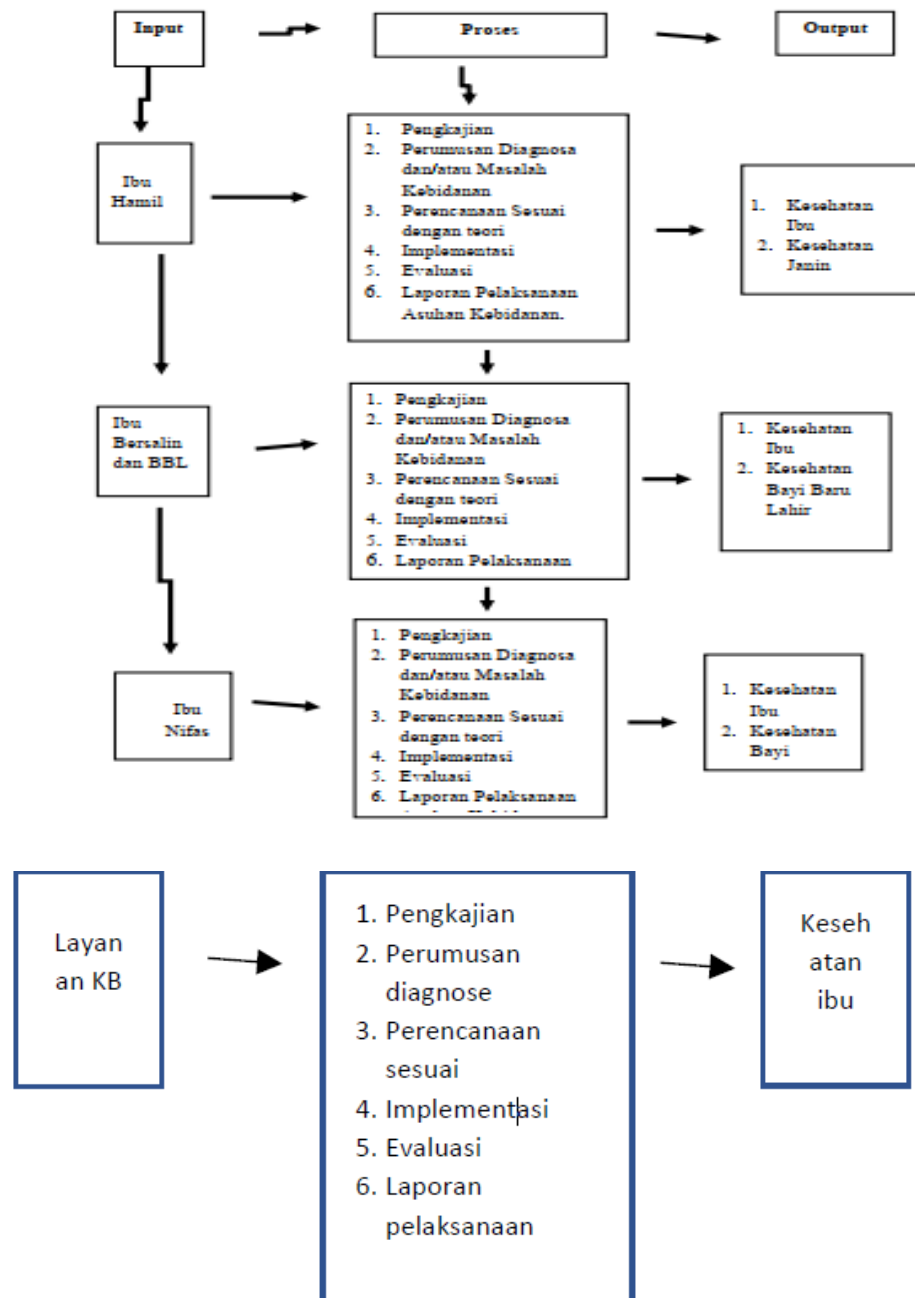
Input

Proses

Output

Ibu Hamil

1. Pengkajian
2. Perumusan Diagnosa dan/atau Masalah Kebidanan
3. Perencanaan Sesuai dengan teori
4. Implementasi
5. Evaluasi
6. Laporan Pelaksanaan Asuhan Kebidanan.

1. Kesehatan Ibu
2. Kesehatan Janin

Ibu Bersalin dan BBL

1. Pengkajian
2. Perumusan Diagnosa dan/atau Masalah Kebidanan
3. Perencanaan Sesuai dengan teori
4. Implementasi
5. Evaluasi
6. Laporan Pelaksanaan

1. Kesehatan Ibu
2. Kesehatan Bayi Baru Lahir

Ibu Nifas

1. Pengkajian
2. Perumusan Diagnosa dan/atau Masalah Kebidanan
3. Perencanaan Sesuai dengan teori
4. Implementasi
5. Evaluasi
6. Laporan Pelaksanaan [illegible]

1. Kesehatan Ibu
2. Kesehatan Bayi

Layan an KB

1. Pengkajian
2. Perumusan diagnose
3. Perencanaan sesuai
4. Implementasi
5. Evaluasi
6. Laporan pelaksanaan

Keseh atan ibu